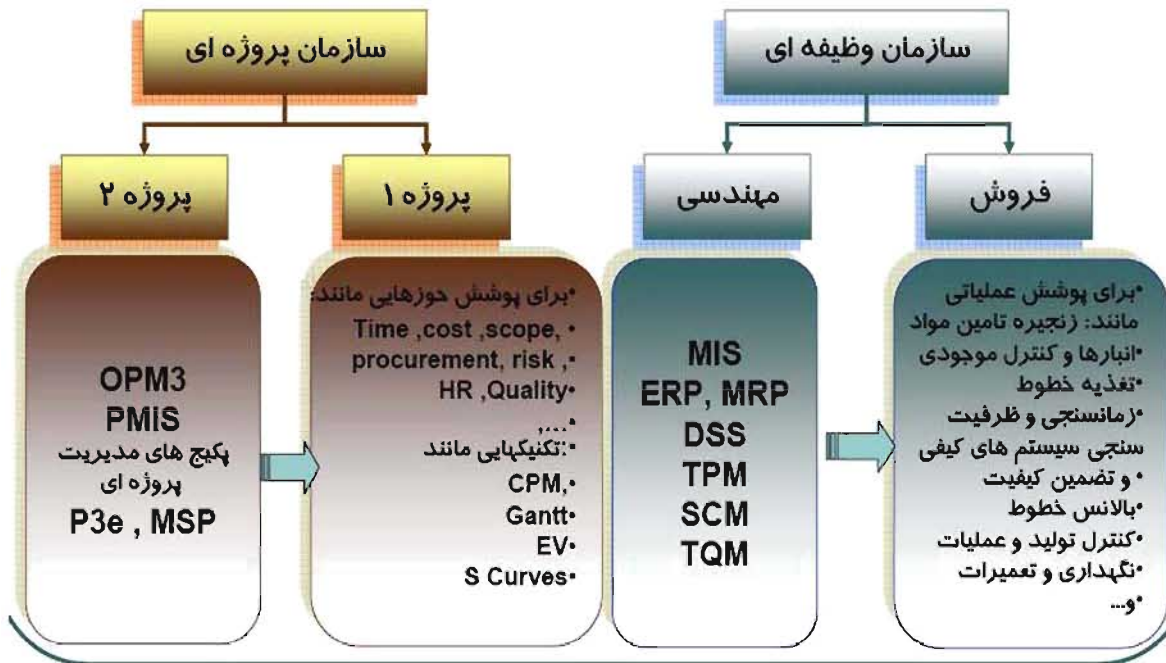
سازمان وظیفه ای

فروش

مهندسی

•برای پوشش عملیاتی مانند: زنجیره تامین مواد
•انبارها و کنترل موجودی
•تغذیه خطوط
•زمانسنجی و ظرفیت سنجی سیستم های کیفی
• و تضمین کیفیت
•بالانس خطوط
•کنترل تولید و عملیات
•نگهداری و تعمیرات
•و...

MIS
ERP, MRP
DSS
TPM
SCM
TQM

سازمان پروژه ای

پروژه ۱

پروژه ۲

•برای پوشش حوزهایی مانند:
• Time ,cost ,scope,
• procurement, risk ,
•HR ,Quality
• ,...,
•تکنیکهایی مانند:
•CPM,
•Gantt
•EV
•S Curves

OPM3
PMIS
پکیج های مدیریت پروژه ای
P3e , MSP